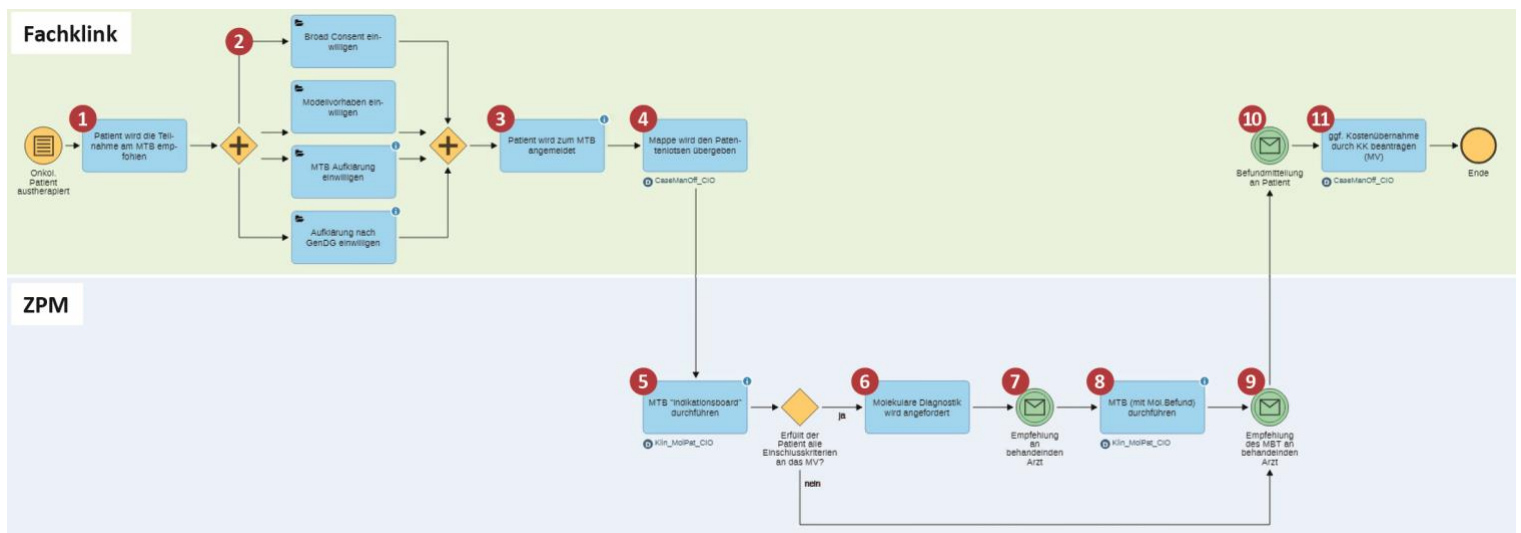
Fachklink

Onkol. Patient austherapiert

1
Patient wird die Teilnahme am MTB empfohlen

2
Broad Consent einwilligen

Modellvorhaben einwilligen

MTB Aufklärung einwilligen

Aufklärung nach GenDG einwilligen

3
Patient wird zum MTB angemeldet

4
Mappe wird den Patentenlotsen übergeben

CaseManOff_CIO

10
Befundmittelung an Patient

11
ggf. Kostenübernahme durch KK beantragen (MV)

CaseManOff_CIO

Ende

ZPM

5
MTB "Indikationsboard" durchführen

Klin_MolPat_CIO

Erfüllt der Patient alle Einschlusskriterien an das MV?

ja

nein

6
Molekulare Diagnostik wird angefordert

7
Empfehlung an behandelnden Arzt

8
MTB (mit Mol.Befund) durchführen

Klin_MolPat_CIO

9
Empfehlung des MBT an behandelnden Arzt